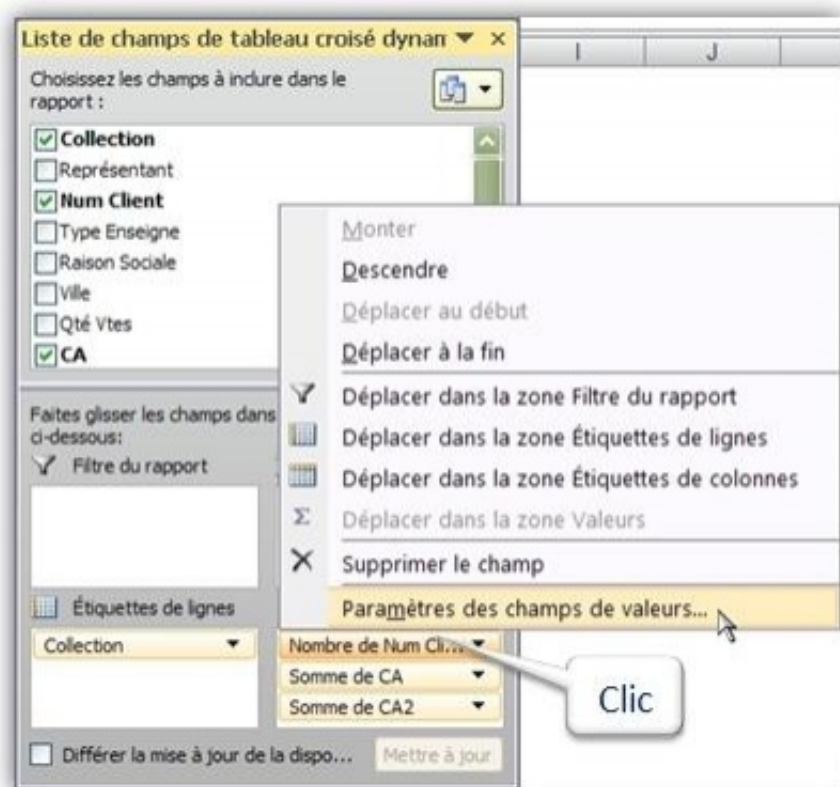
Liste de champs de tableau croisé dynan ▼ ×

I J

Choisissez les champs à indure dans le rapport :

Collection
Représentant
Num Client
Type Enseigne
Raison Sociale
Ville
Qté Vtes
CA

Monter
Descendre
Déplacer au début
Déplacer à la fin
Déplacer dans la zone Filtre du rapport
Déplacer dans la zone Étiquettes de lignes
Déplacer dans la zone Étiquettes de colonnes
Déplacer dans la zone Valeurs
Supprimer le champ
Paramètres des champs de valeurs...

Faites glisser les champs dans ci-dessous:

Filtre du rapport

Étiquettes de lignes

Collection

Nombre de Num Cli...

Somme de CA

Somme de CA2

Clic

Différer la mise à jour de la dispo...

Mettre à jour